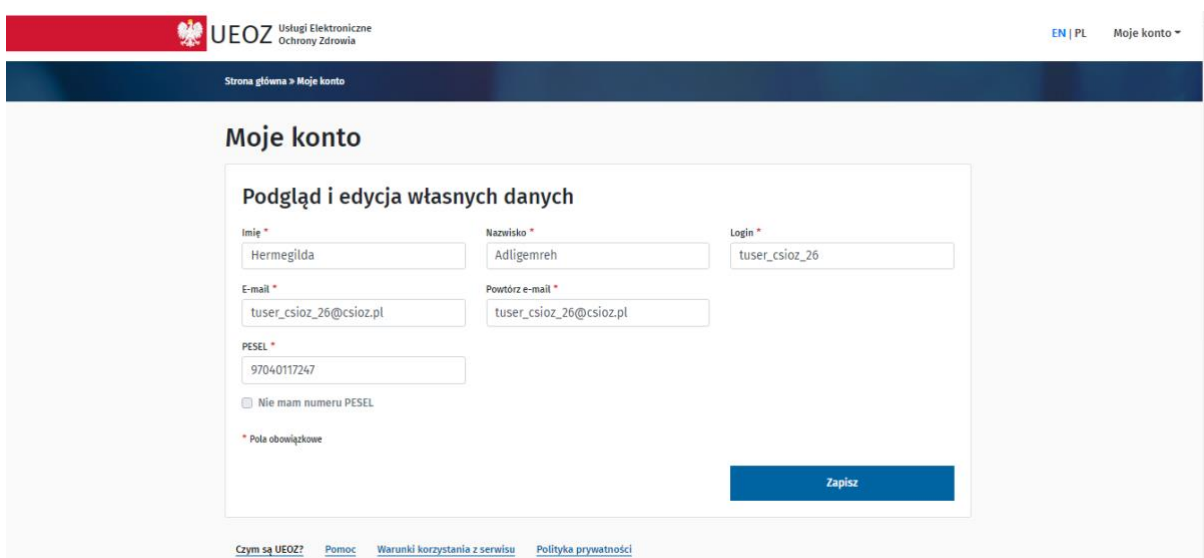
UEOZ Usługi Elektroniczne Ochrony Zdrowia

EN | PL Moje konto

Strona główna > Moje konto

Moje konto

Podgląd i edycja własnych danych

Imię *
Hermegilda

Nazwisko *
Adligemreh

Login *
tuser_csioz_26

E-mail *
tuser_csioz_26@csioz.pl

Powtórz e-mail *
tuser_csioz_26@csioz.pl

PESEL *
97040117247

Nie mam numeru PESEL

* Pola obowiązkowe

Zapisz

Czym są UEOZ? Pomoc Warunki korzystania z serwisu Polityka prywatności